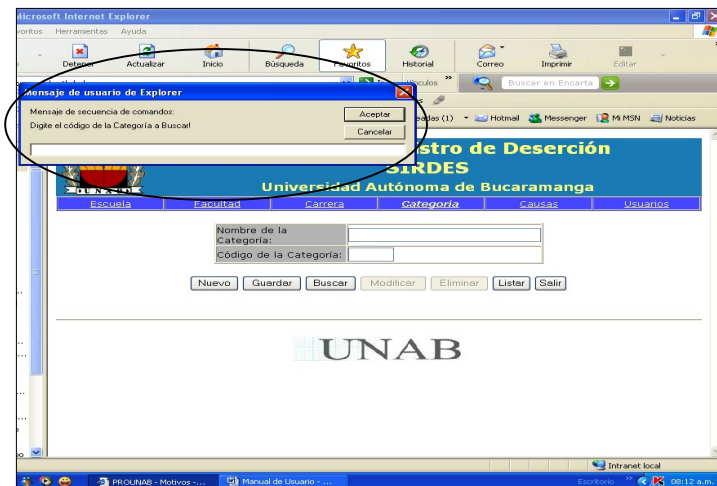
Microsoft Internet Explorer

voritos Herramientas Ayuda

Detener Actualizar Inicio Búsqueda Favoritos Historial Correo Imprimir Editar

Vínculos » Buscar en Encarta

Mensaje de usuario de Explorer

Mensaje de secuencia de comandos:

Digite el código de la Categoría a Buscar!

Aceptar

Cancelar

adas (1) Hotmail Messenger Mi MSN Noticias

stro de Deserción

SIRDES

Universidad Autónoma de Bucaramanga

Escuela | Facultad | Carrera | Categoría | Causas | Usuarios

| Nombre de la Categoría: | |
|---|---|
| Código de la Categoría: | |

Nuevo Guardar Buscar Modificar Eliminar Listar Salir

UNAB

Intranet local

PROUNAB - Motivos -... Manual de Usuario - ...

Escritorio » 08:12 a.m.